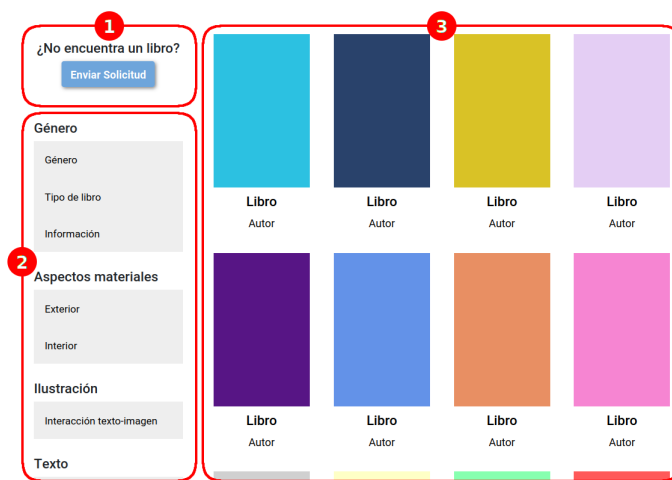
1

¿No encuentra un libro?

Enviar Solicitud

2

Género

Género

Tipo de libro

Información

Aspectos materiales

Exterior

Interior

Ilustración

Interacción texto-imagen

Texto

3

| Libro | Libro | Libro | Libro |
|---|---|---|---|
| Autor | Autor | Autor | Autor |
| Libro | Libro | Libro | Libro |
| Autor | Autor | Autor | Autor |